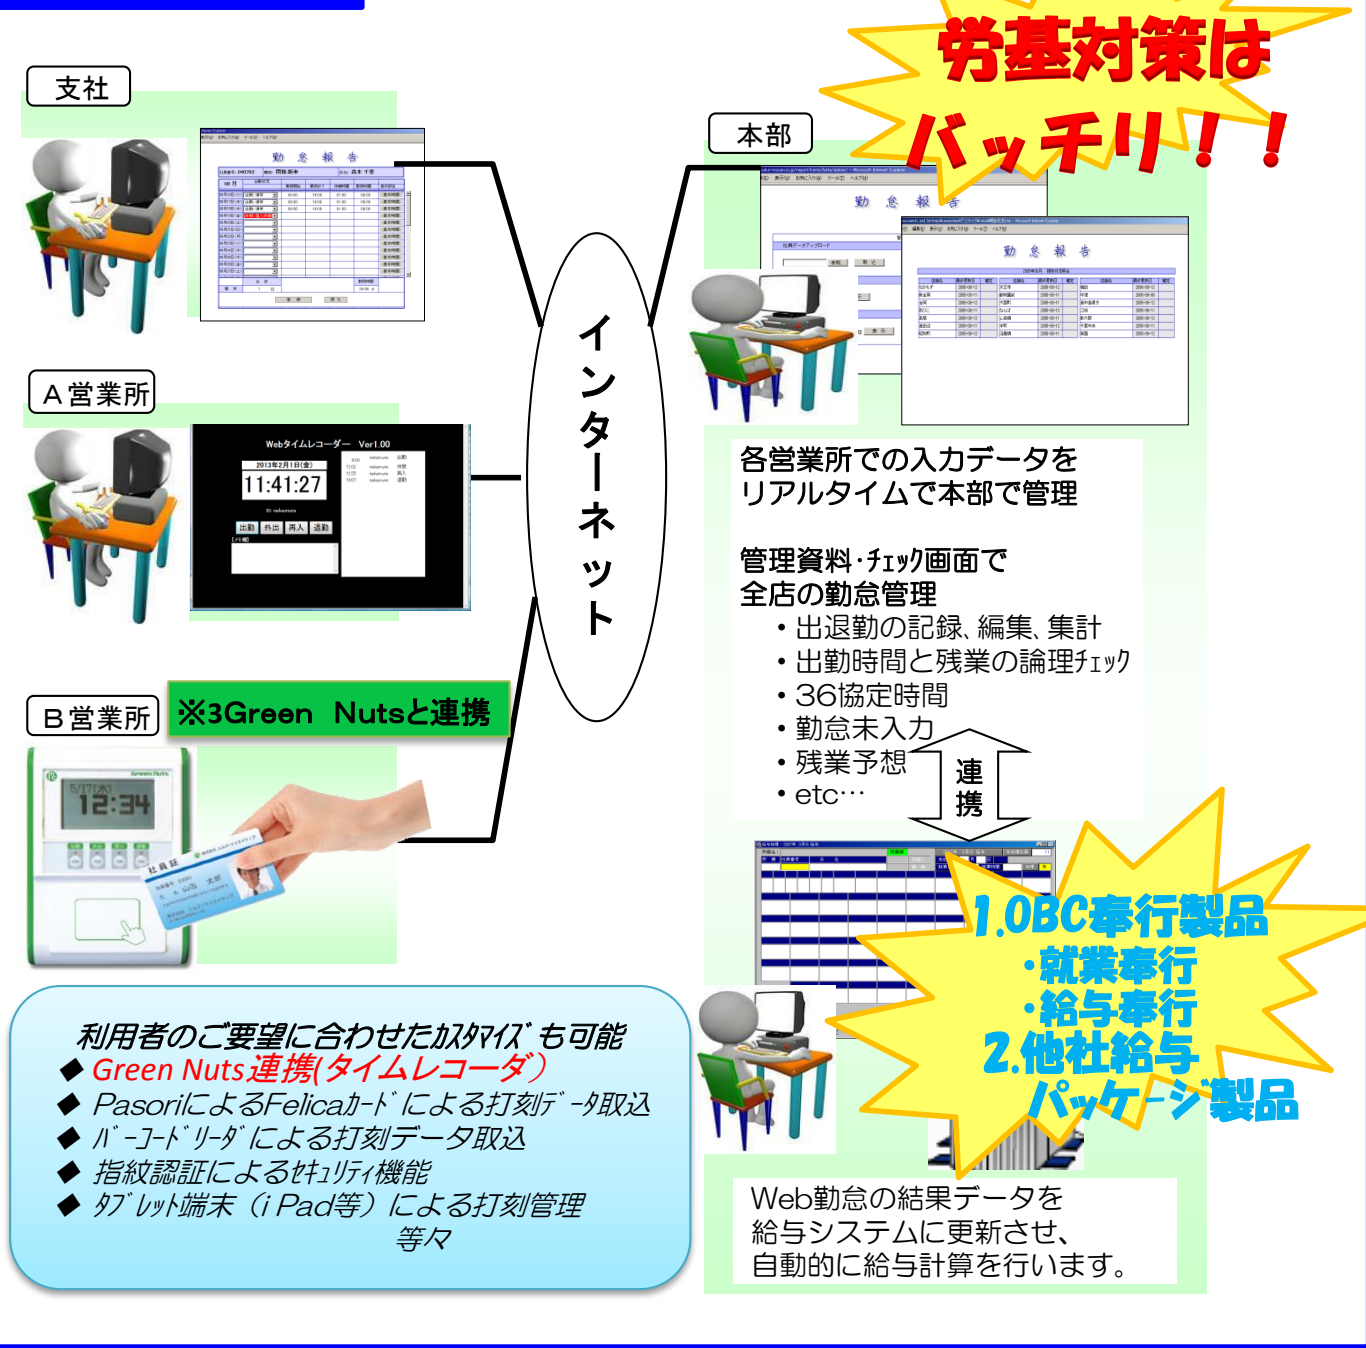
労基対策は
バッチリ！！

支社

勤 怠 報 告

A営業所

Webタイムレコーダー Ver1.00
2013年2月1日(金)
11:41:27
出勤 外出 再入 退勤

B営業所

※3Green Nutsと連携

5/17(木)
12:34

インターネット

本部

勤 怠 報 告

勤 怠 報 告

各営業所での入力データを
リアルタイムで本部で管理

管理資料･ﾁｪｯｸ画面で
全店の勤怠管理
・出退勤の記録、編集、集計
・出勤時間と残業の論理ﾁｪｯｸ
・36協定時間
・勤怠未入力
・残業予想
・etc…

連携

1.OBC奉行製品
・就業奉行
・給与奉行
2.他社給与
パッケージ製品

利用者のご要望に合わせたｶｽﾀﾏｲｽﾞも可能
◆ Green Nuts連携(タイムレコーダ)
◆ PasoriによるFelicaｶｰﾄﾞによる打刻ﾃﾞｰﾀ取込
◆ ﾊﾞｰｺｰﾄﾞﾘｰﾀﾞによる打刻データ取込
◆ 指紋認証によるｾｷｭﾘﾃｨ機能
◆ ﾀﾌﾞﾚｯﾄ端末（i Pad等）による打刻管理
等々

Web勤怠の結果データを
給与システムに更新させ、
自動的に給与計算を行います。